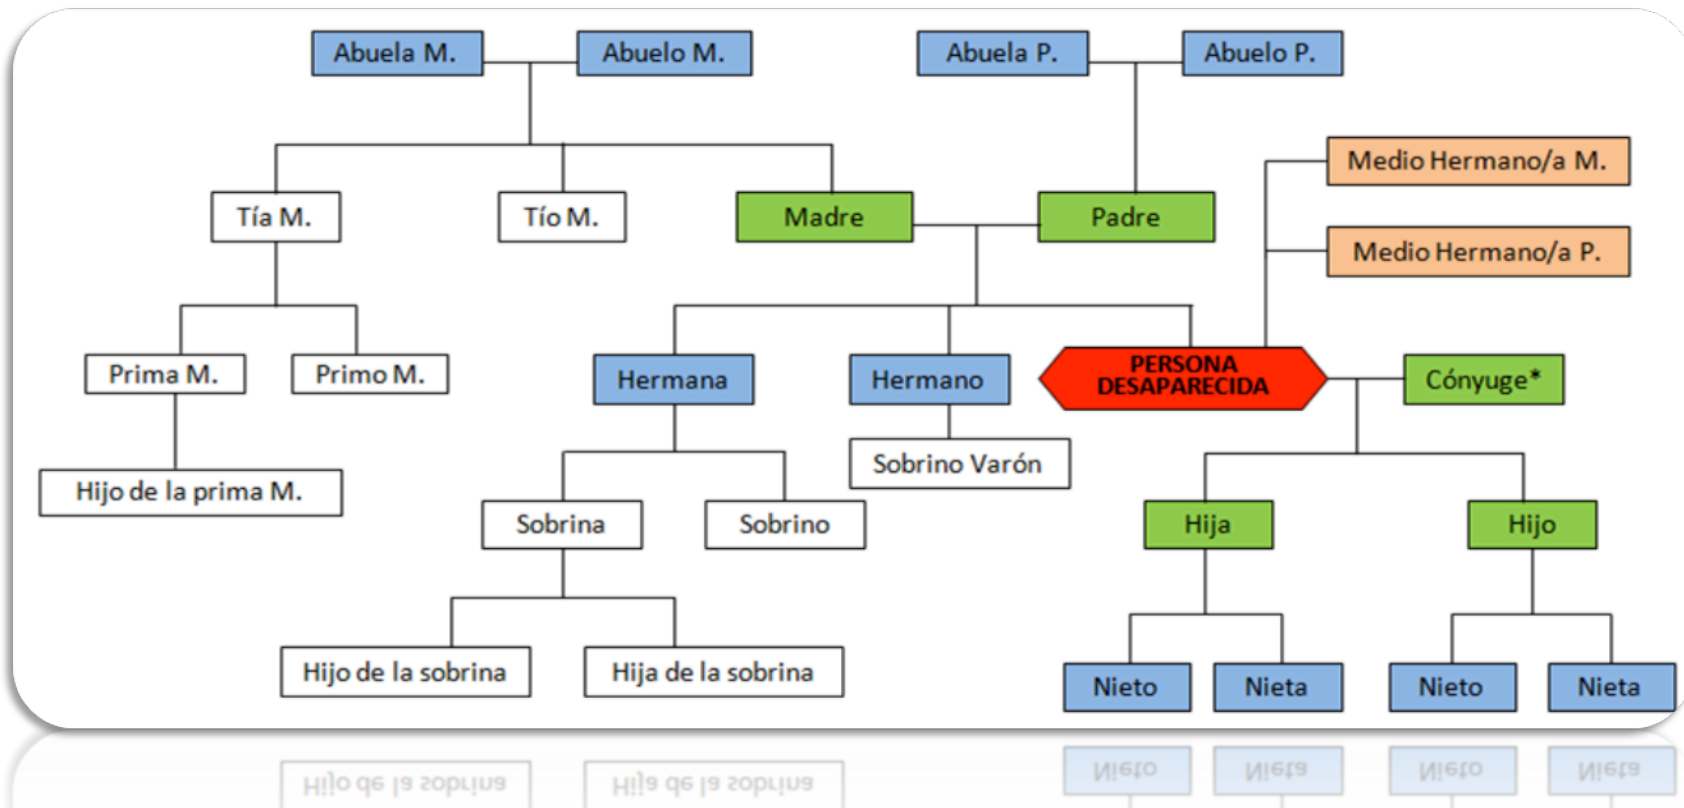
Abuela M.
Abuelo M.
Abuela P.
Abuelo P.
Medio Hermano/a M.
Tía M.
Tío M.
Madre
Padre
Medio Hermano/a P.
Prima M.
Primo M.
Hermana
Hermano
PERSONA DESAPARECIDA
Cónyuge*
Hijo de la prima M.
Sobrino Varón
Sobrina
Sobrino
Hija
Hijo
Hijo de la sobrina
Hija de la sobrina
Nieto
Nieta
Nieto
Nieta